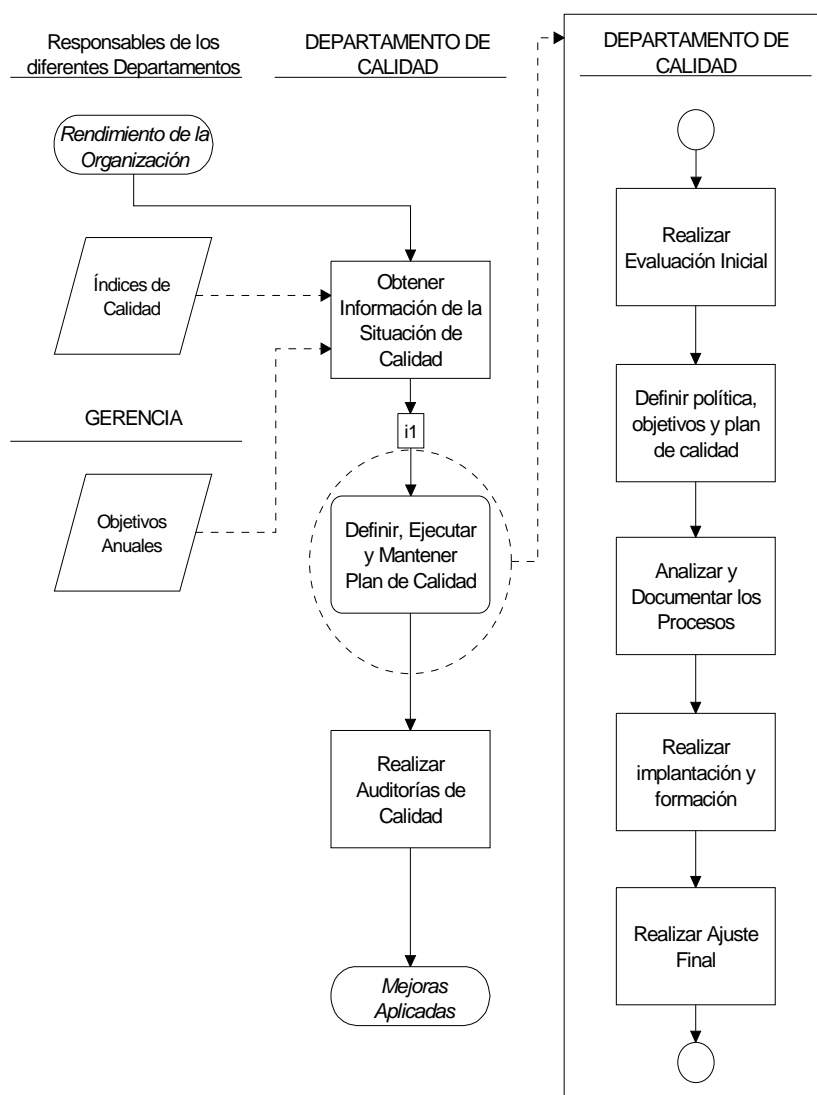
Responsables de los diferentes Departamentos

DEPARTAMENTO DE CALIDAD

DEPARTAMENTO DE CALIDAD

Rendimiento de la Organización

Índices de Calidad

Obtener Información de la Situación de Calidad

GERENCIA

i1

Objetivos Anuales

Definir, Ejecutar y Mantener Plan de Calidad

Realizar Auditorías de Calidad

Mejoras Aplicadas

Realizar Evaluación Inicial

Definir política, objetivos y plan de calidad

Analizar y Documentar los Procesos

Realizar implantación y formación

Realizar Ajuste Final